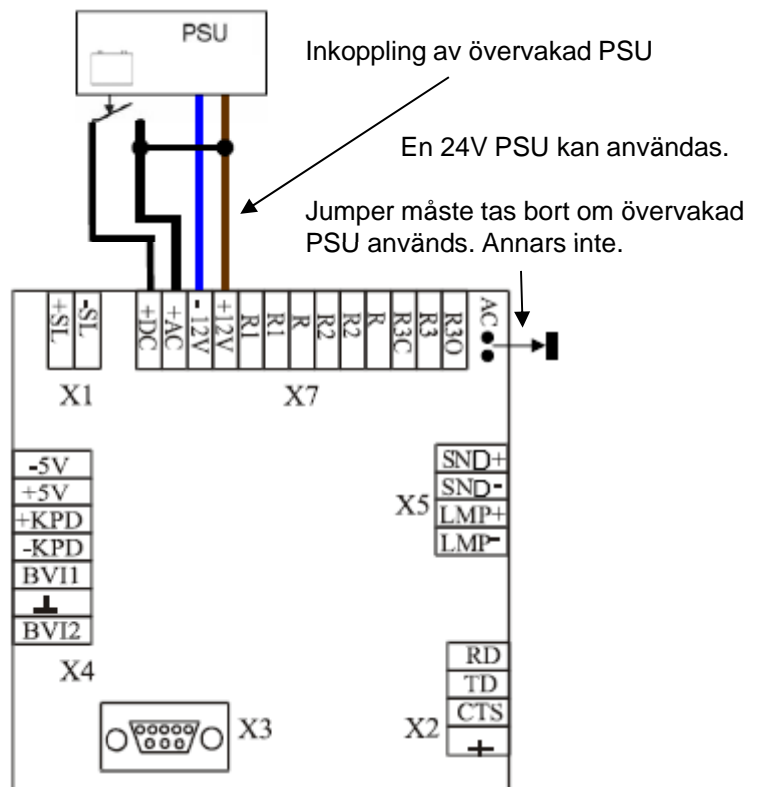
PSU

Inkoppling av övervakad PSU

En 24V PSU kan användas.

Jumper måste tas bort om övervakad PSU används. Annars inte.

+SL
-SL
+DC
+AC
- 12V
+12V
R1
R1
R
R2
R2
R
R3C
R3
R3O
AC

X1

X7

-5V
+5V
+KPD
-KPD
BVI1
⊥
BVI2

X4

SND+
SND-
LMP+
LMP-

X5

RD
TD
CTS
+

X2

X3